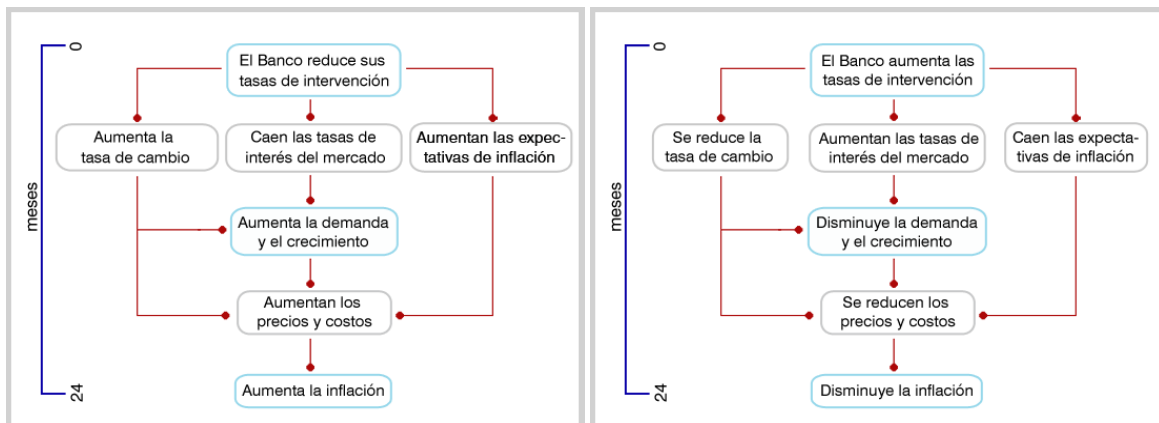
0

meses

24

El Banco reduce sus tasas de intervención

Aumenta la tasa de cambio

Caen las tasas de interés del mercado

Aumentan las expectativas de inflación

Aumenta la demanda y el crecimiento

Aumentan los precios y costos

Aumenta la inflación

0

meses

24

El Banco aumenta las tasas de intervención

Se reduce la tasa de cambio

Aumentan las tasas de interés del mercado

Caen las expectativas de inflación

Disminuye la demanda y el crecimiento

Se reducen los precios y costos

Disminuye la inflación